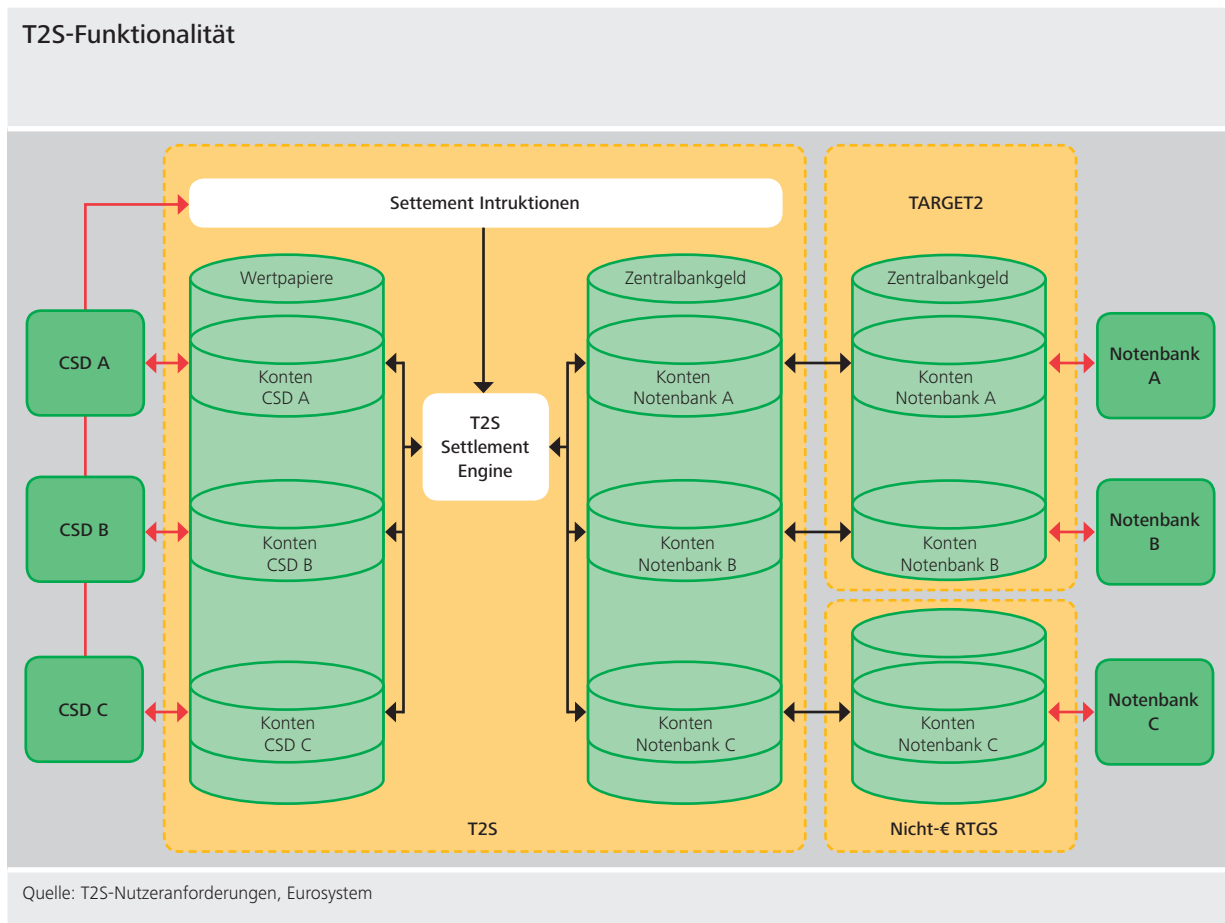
T2S-Funktionalität

Settement Intruktionen

TARGET2

Wertpapiere

Konten CSD A

Konten CSD B

Konten CSD C

T2S Settlement Engine

Zentralbankgeld

Konten Notenbank A

Konten Notenbank B

Konten Notenbank C

Zentralbankgeld

Konten Notenbank A

Konten Notenbank B

Konten Notenbank C

CSD A

CSD B

CSD C

Notenbank A

Notenbank B

Notenbank C

T2S

Nicht-€ RTGS

Quelle: T2S-Nutzeranforderungen, Eurosystem